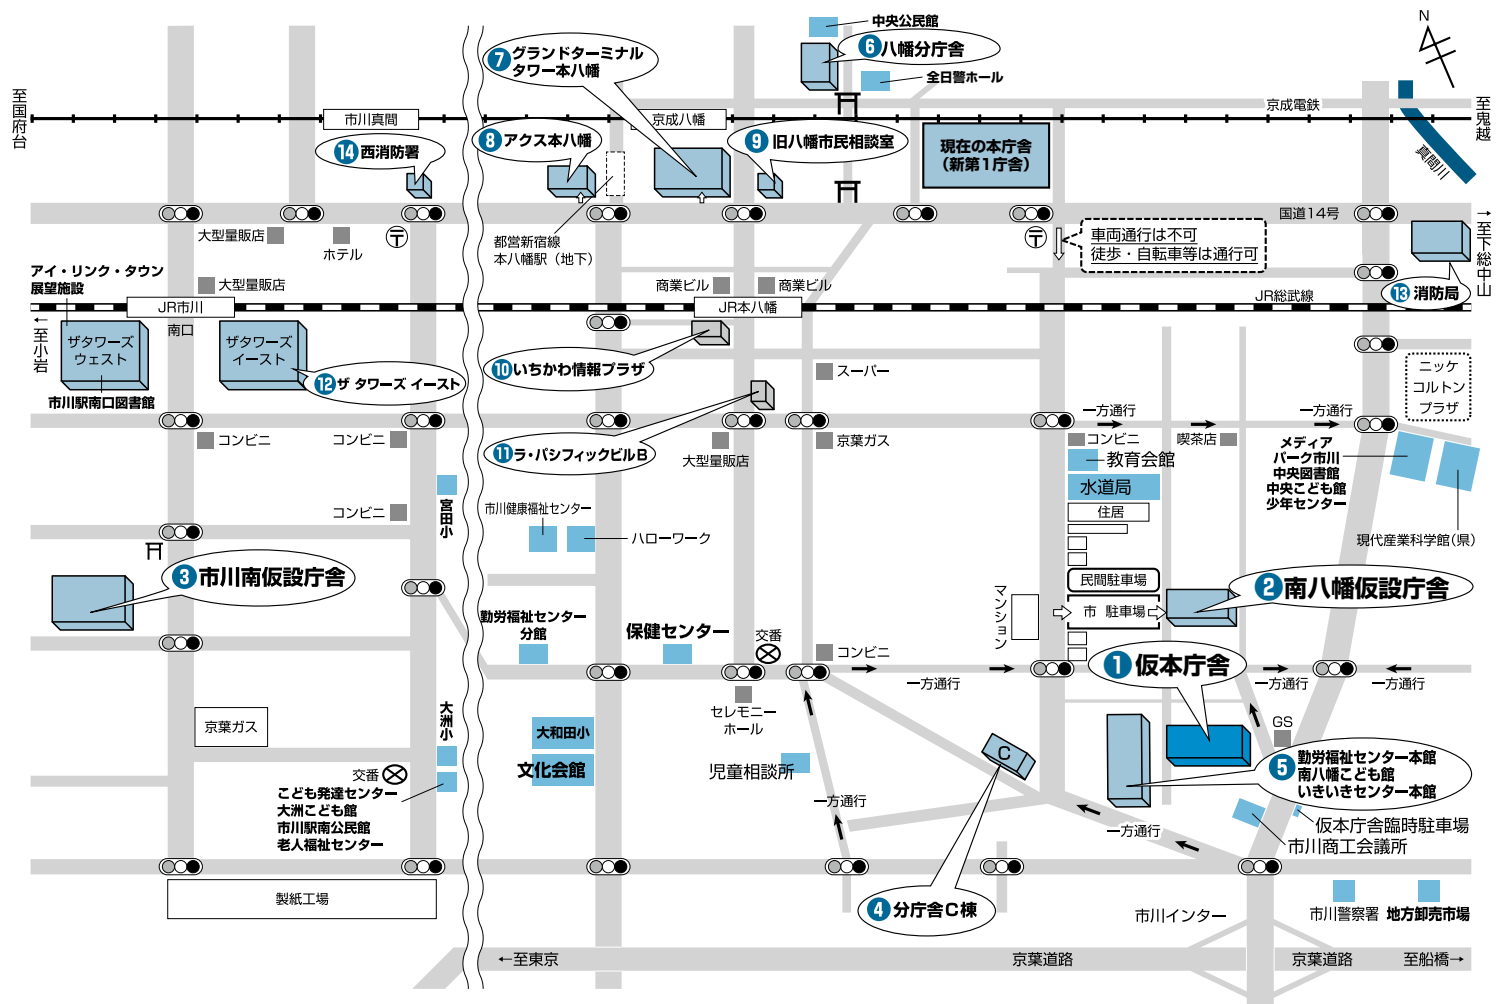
N

至国府台

至鬼越

中央公民館
6 八幡分庁舎
全日警ホール
7 グランドターミナルタワー本八幡
市川真間
京成八幡
京成電鉄
8 アクス本八幡
9 旧八幡市民相談室
現在の本庁舎（新第1庁舎）
14 西消防署
真間川
国道14号
至下総中山
大型量販店
ホテル
都営新宿線本八幡駅（地下）
車両通行は不可
徒歩・自転車等は通行可
アイ・リンク・タウン展望施設
大型量販店
商業ビル
商業ビル
13 消防局
JR市川
JR本八幡
JR総武線
至小岩
南口
ザタワーズウェスト
ザタワーズイースト
12 ザ タワーズ イースト
10 いちかわ情報プラザ
スーパー
ニッケコルトンプラザ
市川駅南口図書館
11 ラ・パシフィックビルB
一方通行
一方通行
コンビニ
コンビニ
大型量販店
京葉ガス
コンビニ
喫茶店
メディアパーク市川
中央図書館
中央こども館
少年センター
教育会館
水道局
住居
コンビニ
宮田小
市川健康福祉センター
ハローワーク
現代産業科学館（県）
3 市川南仮設庁舎
マンション
民間駐車場
市 駐車場
2 南八幡仮設庁舎
勤労福祉センター分館
保健センター
交番
コンビニ
1 仮本庁舎
一方通行
一方通行
一方通行
セレモニーホール
GS
京葉ガス
大洲小
大和田小
文化会館
児童相談所
5 勤労福祉センター本館
南八幡こども館
いきいきセンター本館
交番
こども発達センター
大洲こども館
市川駅南公民館
老人福祉センター
C
一方通行
一方通行
仮本庁舎臨時駐車場
市川商工会議所
製紙工場
4 分庁舎C棟
市川インター
市川警察署
地方卸売市場
←至東京
京葉道路
京葉道路
至船橋→